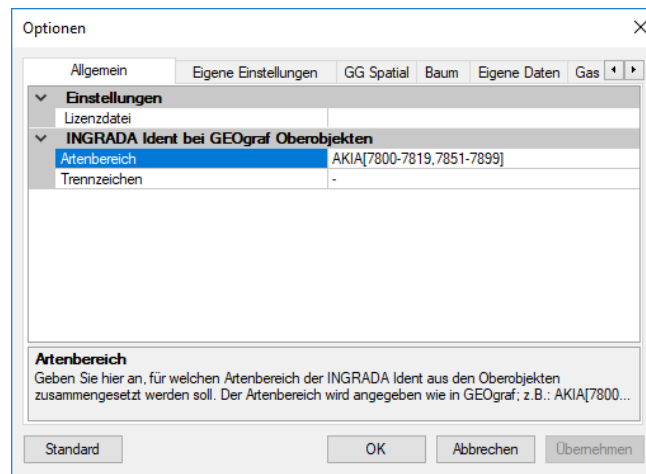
Optionen

Allgemein | Eigene Einstellungen | GG Spatial | Baum | Eigene Daten | Gas

| Einstellungen | |
|---|---|
| Lizenzdatei | |
| INGRADA Ident bei GEOgraf Oberobjekten | |
| Artenbereich | AKIA[7800-7819,7851-7899] |
| Trennzeichen | - |

Artenbereich
Geben Sie hier an, für welchen Artenbereich der INGRADA Ident aus den Oberobjekten zusammengesetzt werden soll. Der Artenbereich wird angegeben wie in GEOgraf; z.B.: AKIA[7800...

Standard | OK | Abbrechen | Übernehmen